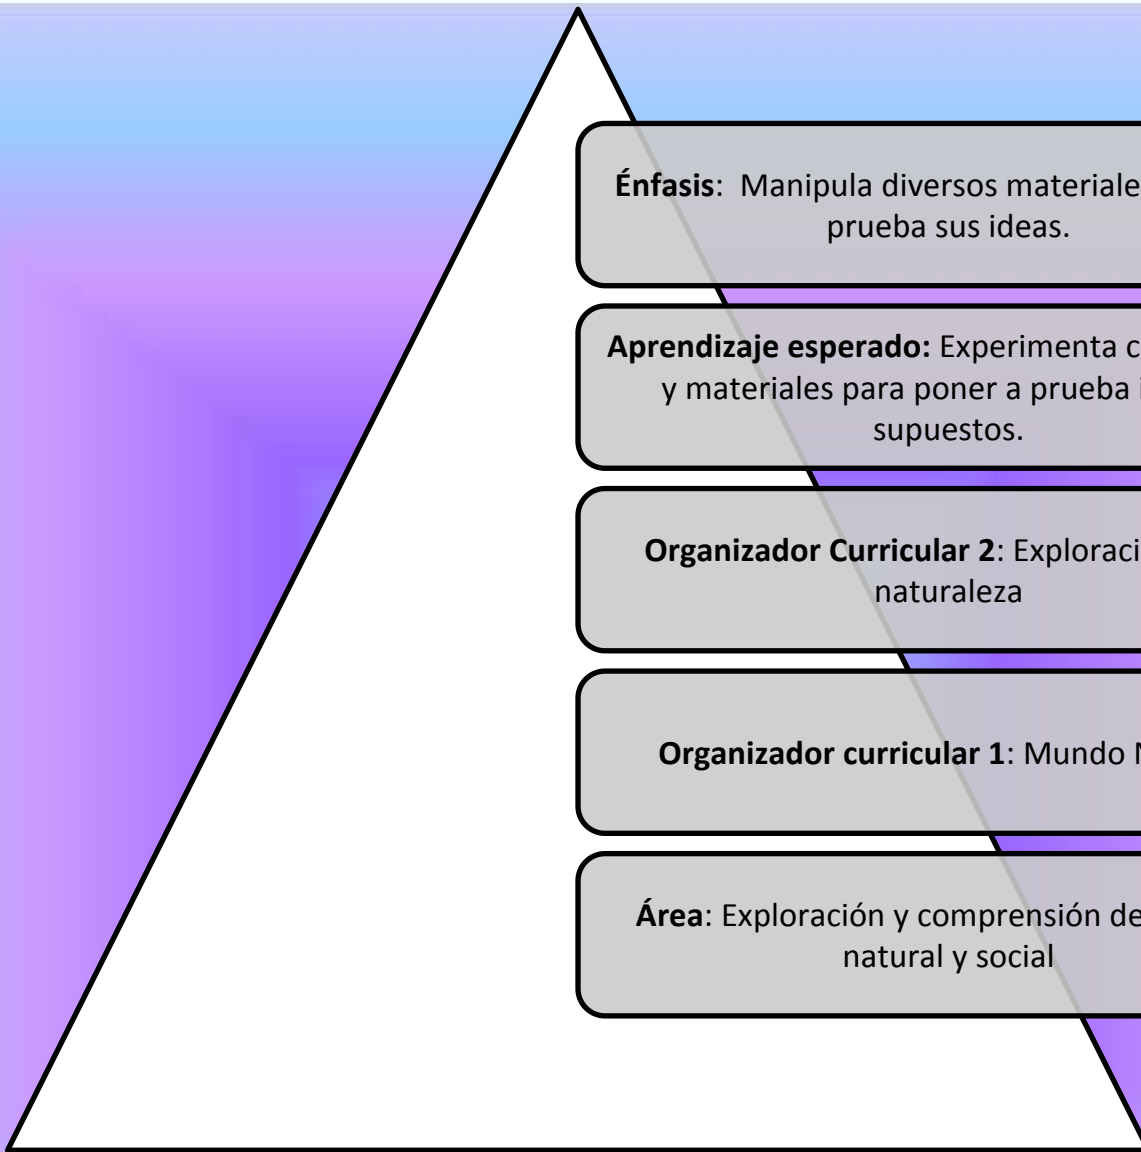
**Énfasis**: Manipula diversos materiale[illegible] prueba sus ideas.

**Aprendizaje esperado:** Experimenta c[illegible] y materiales para poner a prueba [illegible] supuestos.

**Organizador Curricular 2**: Exploraci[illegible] naturaleza

**Organizador curricular 1**: Mundo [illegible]

**Área**: Exploración y comprensión de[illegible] natural y social